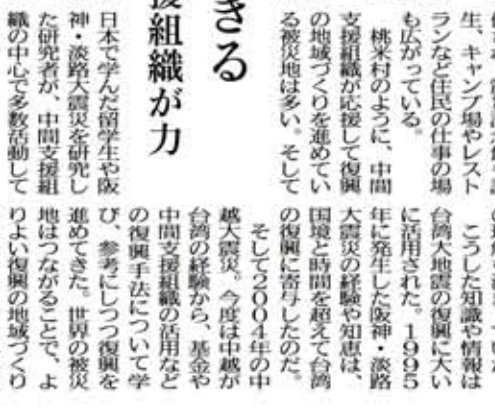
きる
援組織が力

生、キャンプ場やレストランなど住民の仕事の場も広がっている。
桃米村のように、中間支援組織が応援して復興の地域づくりを進めている被災地は多い。そして日本で学んだ留学生や阪神・淡路大震災を研究した研究者が、中間支援組織の中心で多数活動して

こうした知識や情報は台湾大地震の復興に大いに活用された。1995年に発生した阪神・淡路大震災の経験や知恵は、国境と時間を超えて台湾の復興に寄与したのだ。
そして2004年の中越大震災。今度は中越が台湾の経験から、基金や中間支援組織の活用などの復興手法について学び、参考にしつつ復興を進めてきた。世界の被災地はつながることで、よりよい復興の地域づくり